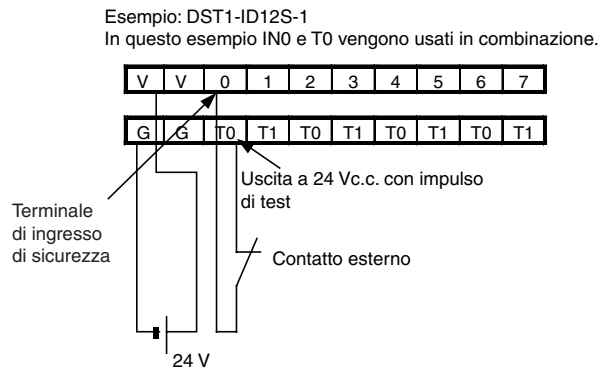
Esempio: DST1-ID12S-1
In questo esempio IN0 e T0 vengono usati in combinazione.

| V | V | 0 | 1 | 2 | 3 | 4 | 5 | 6 | 7 |
|---|---|---|---|---|---|---|---|---|---|

| G | G | T0 | T1 | T0 | T1 | T0 | T1 | T0 | T1 |
|---|---|---|---|---|---|---|---|---|---|

Uscita a 24 Vc.c. con impulso di test

Terminale di ingresso di sicurezza

Contatto esterno

24 V